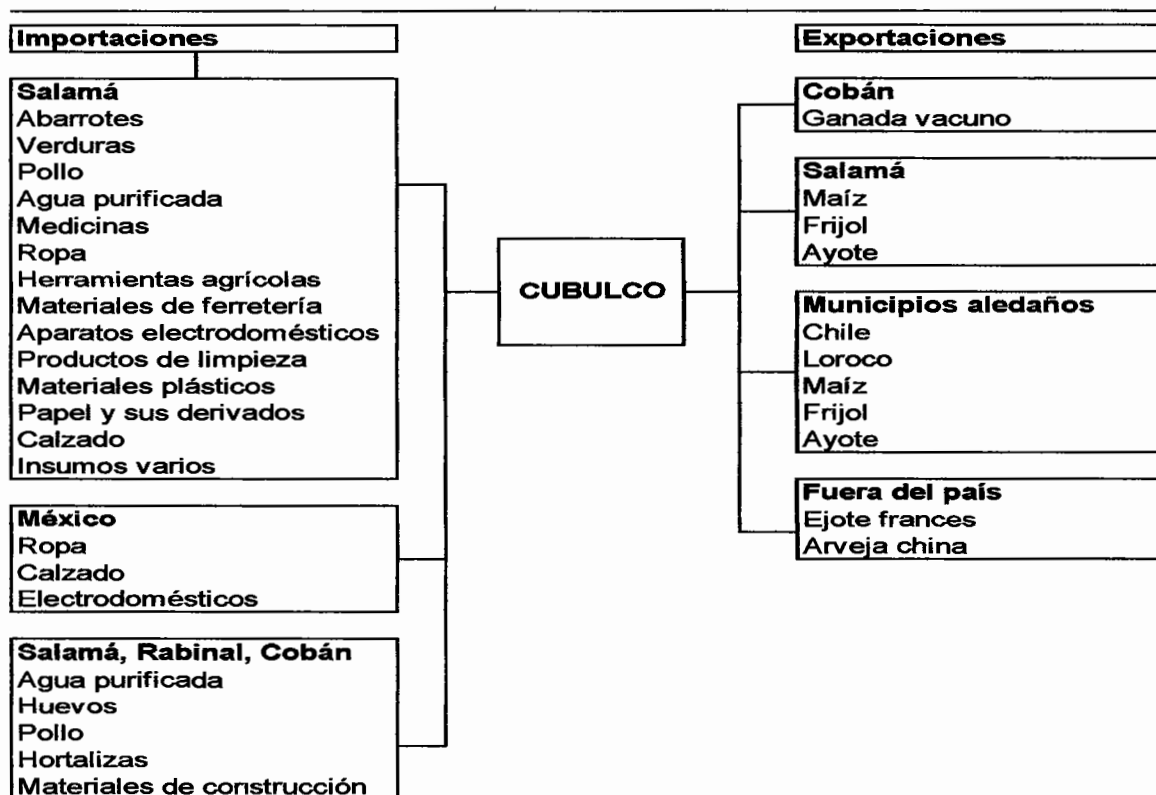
Importaciones

Salamá
Abarrotes
Verduras
Pollo
Agua purificada
Medicinas
Ropa
Herramientas agrícolas
Materiales de ferretería
Aparatos electrodomésticos
Productos de limpieza
Materiales plásticos
Papel y sus derivados
Calzado
Insumos varios

México
Ropa
Calzado
Electrodomésticos

Salamá, Rabinal, Cobán
Agua purificada
Huevos
Pollo
Hortalizas
Materiales de construcción

CUBULCO

Exportaciones

Cobán
Ganada vacuno

Salamá
Maíz
Frijol
Ayote

Municipios aledaños
Chile
Loroco
Maíz
Frijol
Ayote

Fuera del país
Ejote frances
Arveja china